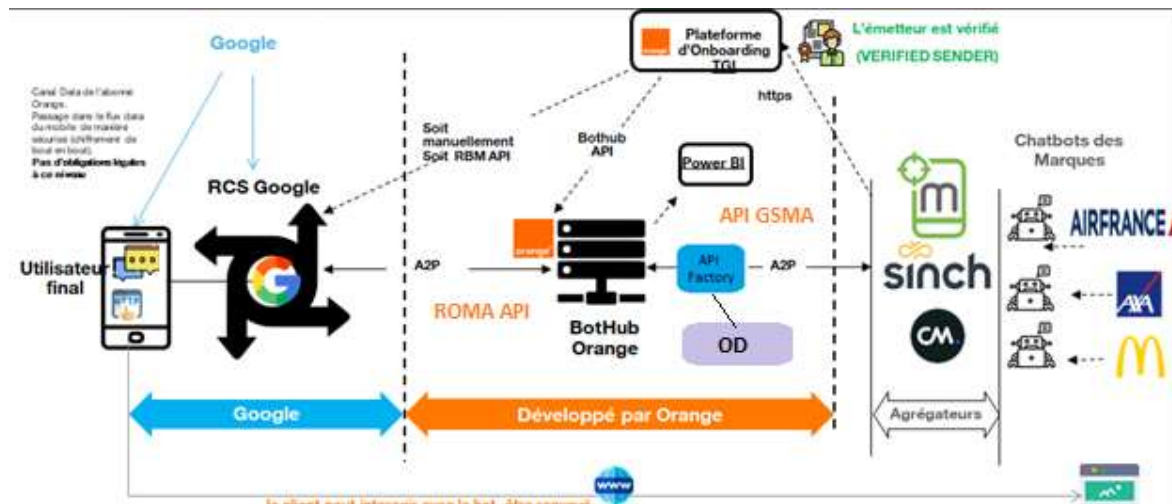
Google

Canal Data de l'abonné Orange. Passage dans le flux data du mobile de manière sécurisé (chiffrement de bout en bout). Pas d'obligations légales à ce niveau

RCS Google

Utilisateur final

orange Plateforme d'Onboarding TGI

L'émetteur est vérifié (VERIFIED SENDER)

https

Soit manuellement Soit RBM API

Bothub API

Power BI

API GSMA

A2P

orange

API Factory

A2P

ROMA API

BotHub Orange

OD

sinch

CM

Chatbots des Marques

AIRFRANCE

AXA

Google

Développé par Orange

Agrégateurs

www

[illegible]